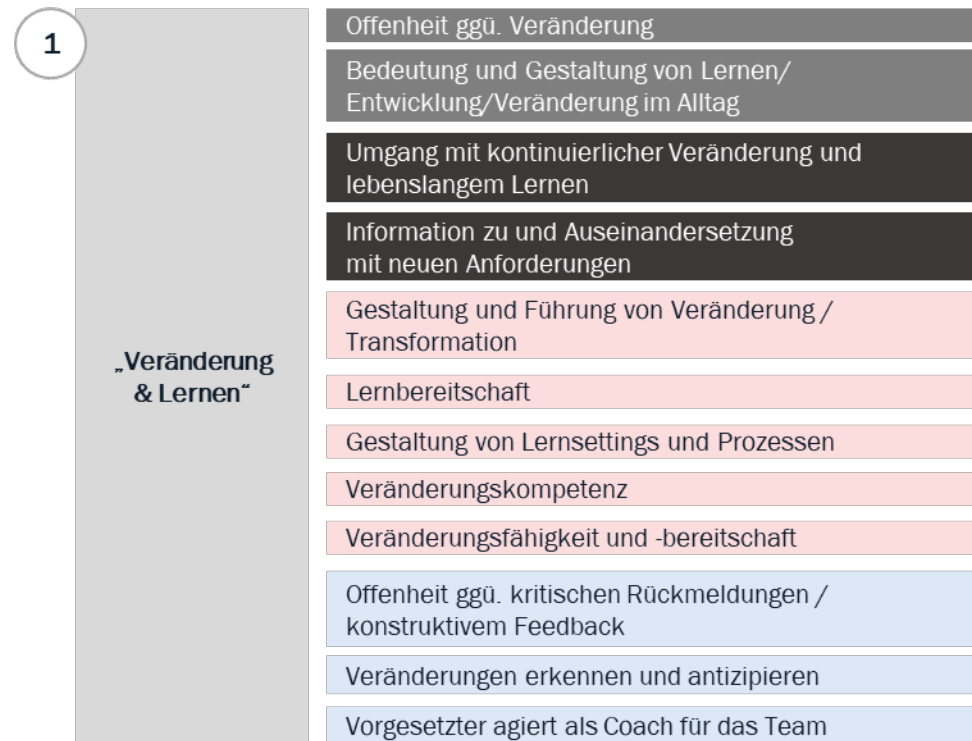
1

„Veränderung & Lernen“

Offenheit ggü. Veränderung

Bedeutung und Gestaltung von Lernen/ Entwicklung/Veränderung im Alltag

Umgang mit kontinuierlicher Veränderung und lebenslangem Lernen

Information zu und Auseinandersetzung mit neuen Anforderungen

Gestaltung und Führung von Veränderung / Transformation

Lernbereitschaft

Gestaltung von Lernsettings und Prozessen

Veränderungskompetenz

Veränderungsfähigkeit und -bereitschaft

Offenheit ggü. kritischen Rückmeldungen / konstruktivem Feedback

Veränderungen erkennen und antizipieren

Vorgesetzter agiert als Coach für das Team